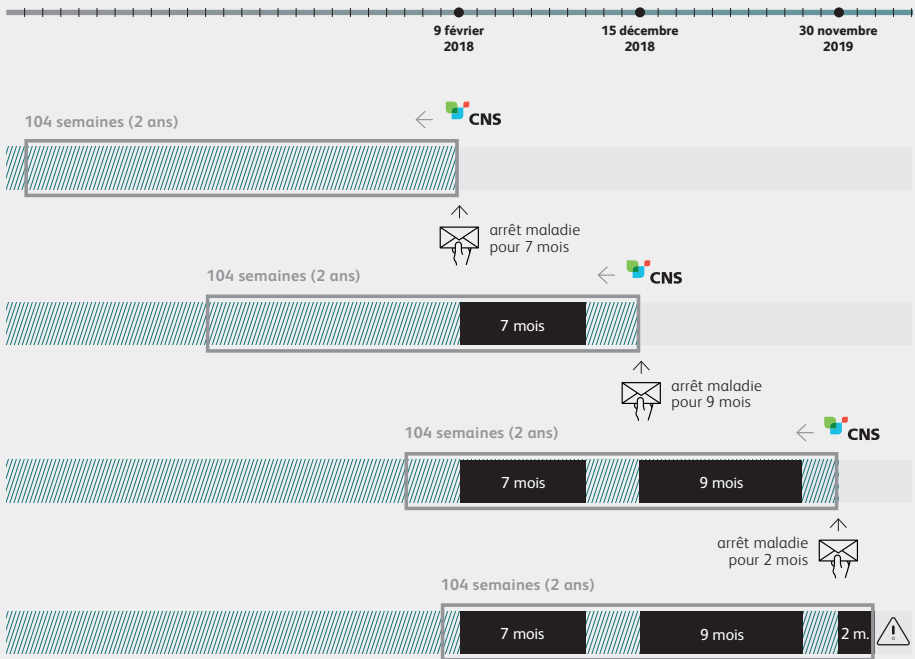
9 février 2018

15 décembre 2018

30 novembre 2019

104 semaines (2 ans)

CNS

arrêt maladie pour 7 mois

104 semaines (2 ans)

CNS

7 mois

arrêt maladie pour 9 mois

104 semaines (2 ans)

CNS

7 mois

9 mois

arrêt maladie pour 2 mois

104 semaines (2 ans)

7 mois

9 mois

2 m.